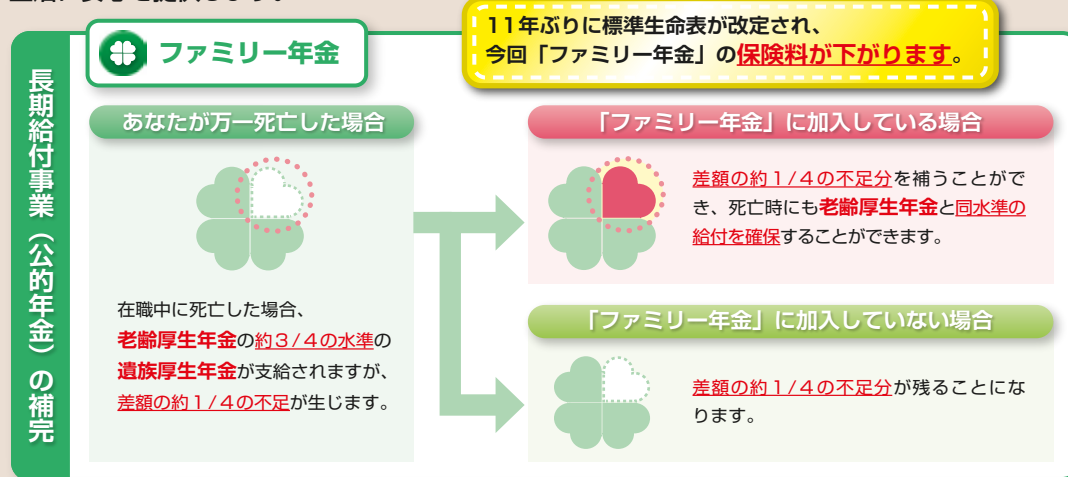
長期給付事業（公的年金）の補完

ファミリー年金

11年ぶりに標準生命表が改定され、今回「ファミリー年金」の保険料が下がります。

あなたが万一死亡した場合

在職中に死亡した場合、老齢厚生年金の約３/４の水準の遺族厚生年金が支給されますが、差額の約１/４の不足が生じます。

「ファミリー年金」に加入している場合

差額の約１/４の不足分を補うことができ、死亡時にも老齢厚生年金と同水準の給付を確保することができます。

「ファミリー年金」に加入していない場合

差額の約１/４の不足分が残ることになります。